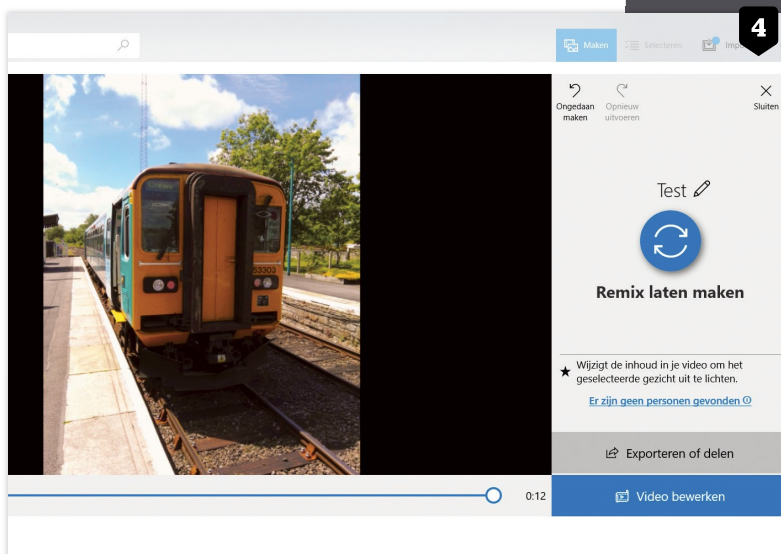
4

Maken
Selecteren
Imp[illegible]

Ongedaan maken
Opnieuw uitvoeren
Sluiten

Test

Remix laten maken

Wijzigt de inhoud in je video om het geselecteerde gezicht uit te lichten.

Er zijn geen personen gevonden

Exporteren of delen

0:12

Video bewerken

53303